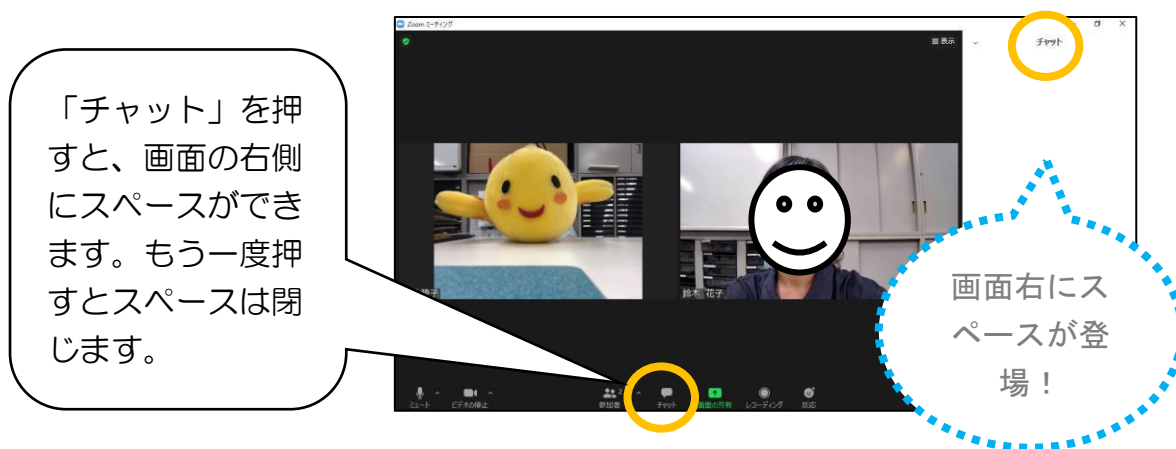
「チャット」を押すと、画面の右側にスペースができます。もう一度押すとスペースは閉じます。

Zoom ミーティング

≡ 表示

チャット

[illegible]晴子

鈴木 花子

画面右にスペースが登場！

ミュート

ビデオの停止

参加者

チャット

画面の共有

レコーディング

反応